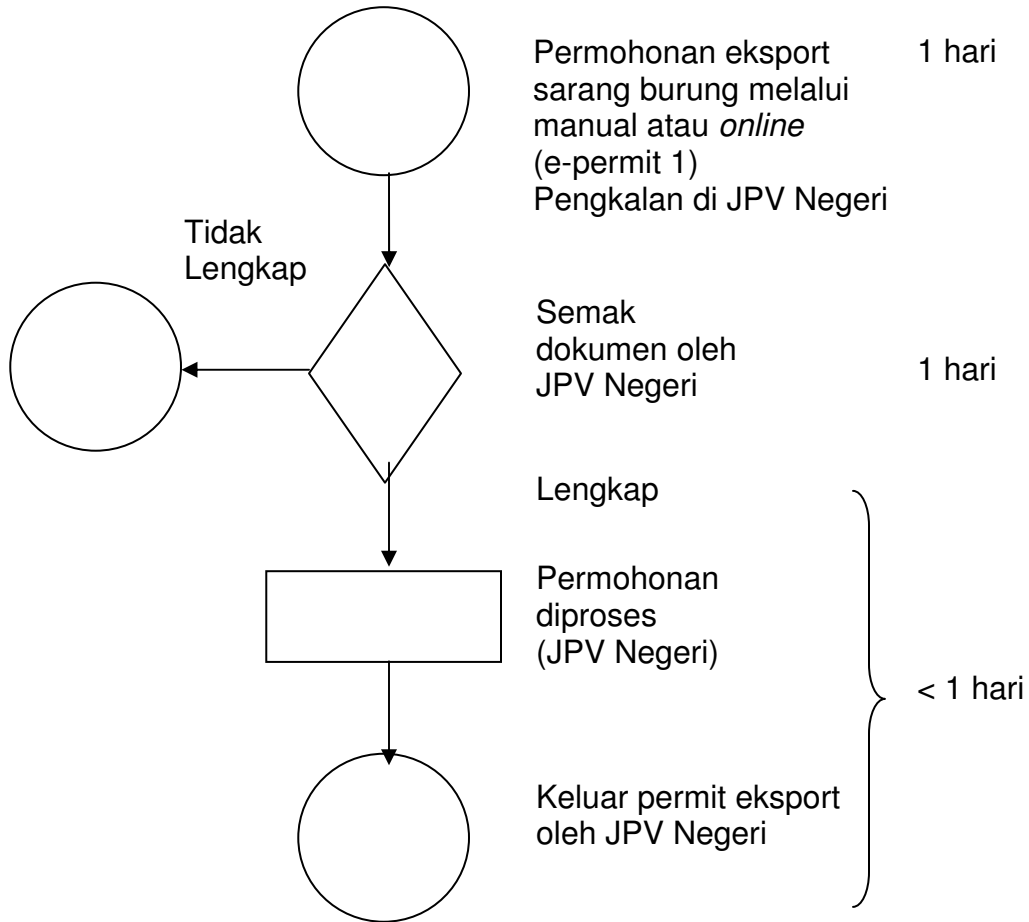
Permohonan eksport sarang burung melalui manual atau *online* (e-permit 1) Pengkalan di JPV Negeri

1 hari

Tidak Lengkap

Semak dokumen oleh JPV Negeri

1 hari

Lengkap

Permohonan diproses (JPV Negeri)

< 1 hari

Keluar permit eksport oleh JPV Negeri